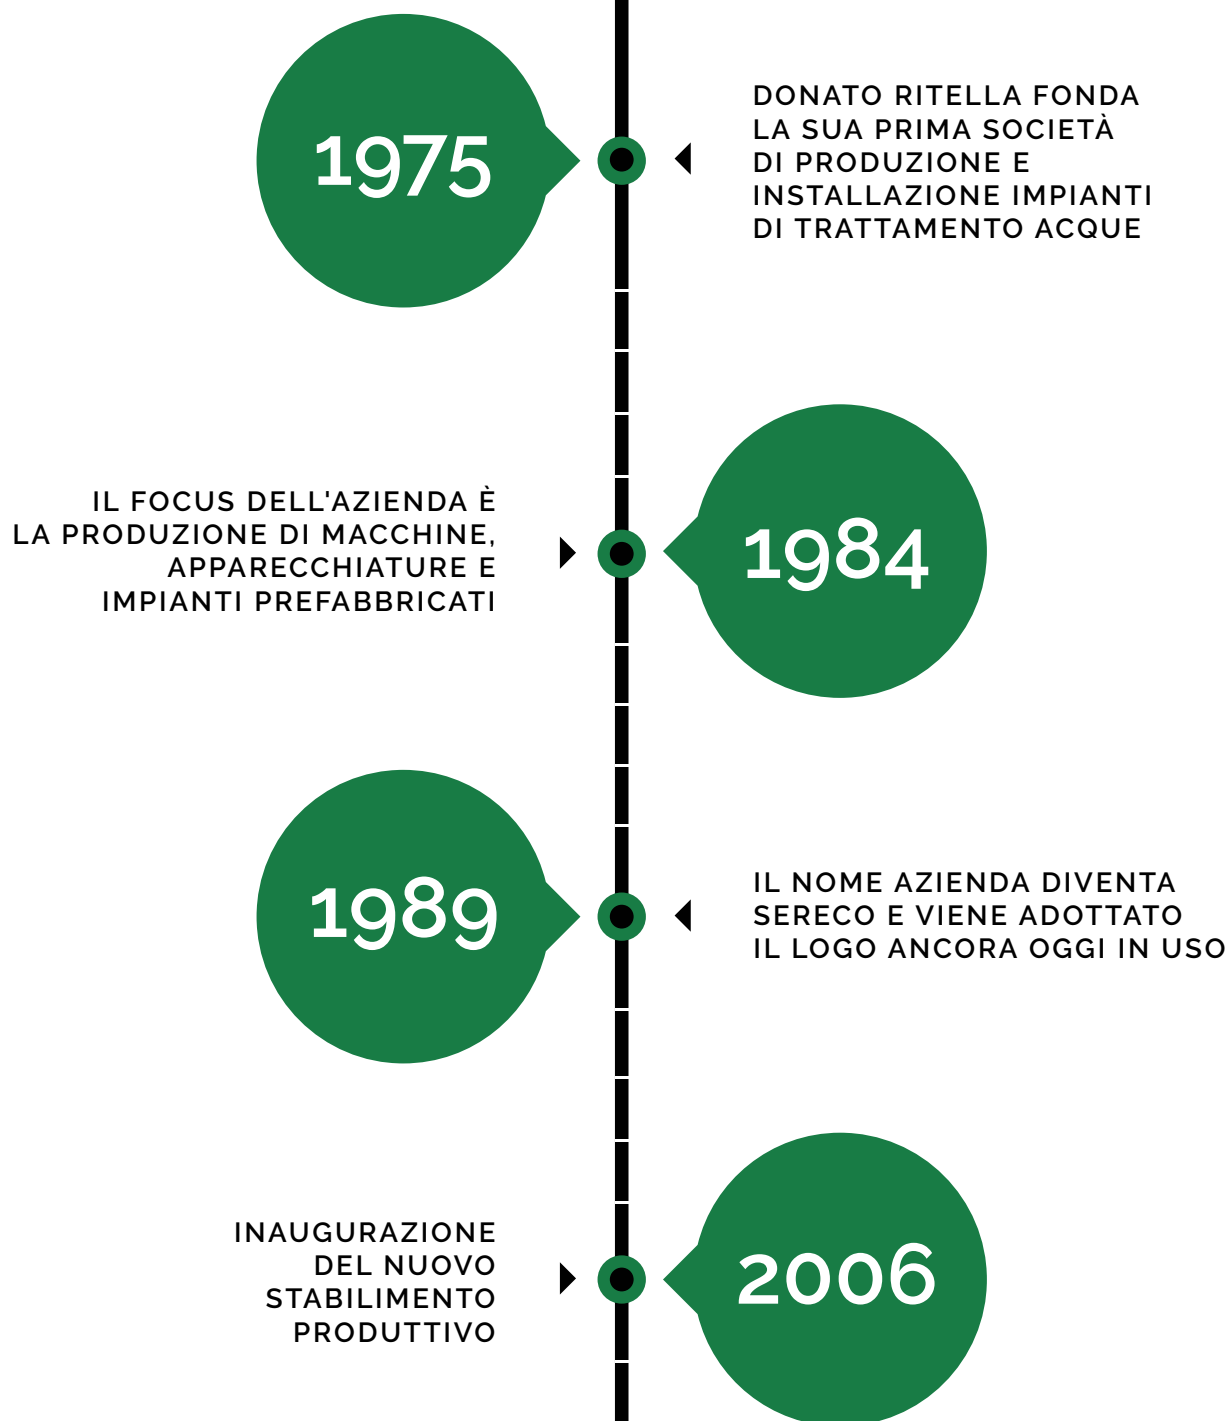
1975

DONATO RITELLA FONDA LA SUA PRIMA SOCIETÀ DI PRODUZIONE E INSTALLAZIONE IMPIANTI DI TRATTAMENTO ACQUE

IL FOCUS DELL'AZIENDA È LA PRODUZIONE DI MACCHINE, APPARECCHIATURE E IMPIANTI PREFABBRICATI

1984

1989

IL NOME AZIENDA DIVENTA SERECO E VIENE ADOTTATO IL LOGO ANCORA OGGI IN USO

INAUGURAZIONE DEL NUOVO STABILIMENTO PRODUTTIVO

2006